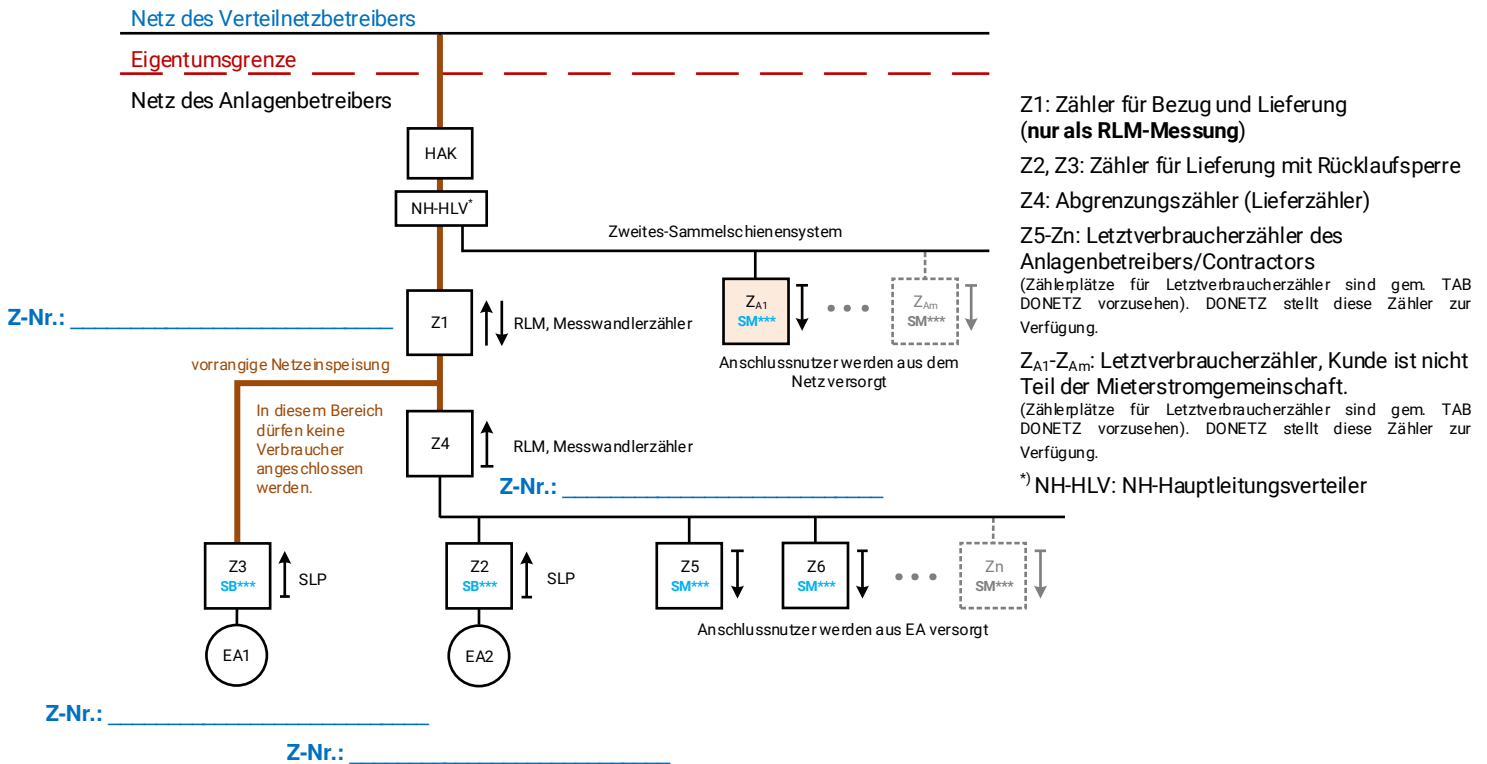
Netz des Verteilnetzbetreibers

Eigentumsgrenze

Netz des Anlagenbetreibers

HAK

NH-HLV*

Zweites-Sammelschienensystem

Z-Nr.: ____________________________

Z1

RLM, Messwandlerzähler

$Z_{A1}$
SM***

$Z_{Am}$
SM***

Anschlussnutzer werden aus dem Netz versorgt

vorrangige Netzeinspeisung

In diesem Bereich dürfen keine Verbraucher angeschlossen werden.

Z4

RLM, Messwandlerzähler

Z-Nr.: ____________________________

Z3
SB***

SLP

Z2
SB***

SLP

Z5
SM***

Z6
SM***

Zn
SM***

Anschlussnutzer werden aus EA versorgt

EA1

EA2

Z-Nr.: ____________________________

Z-Nr.: ____________________________

Z1: Zähler für Bezug und Lieferung (**nur als RLM-Messung**)

Z2, Z3: Zähler für Lieferung mit Rücklaufsperre

Z4: Abgrenzungszähler (Lieferzähler)

Z5-Zn: Letztverbraucherzähler des Anlagenbetreibers/Contractors
(Zählerplätze für Letztverbraucherzähler sind gem. TAB DONETZ vorzusehen). DONETZ stellt diese Zähler zur Verfügung.

$Z_{A1}$-$Z_{Am}$: Letztverbraucherzähler, Kunde ist nicht Teil der Mieterstromgemeinschaft.
(Zählerplätze für Letztverbraucherzähler sind gem. TAB DONETZ vorzusehen). DONETZ stellt diese Zähler zur Verfügung.

*) NH-HLV: NH-Hauptleitungsverteiler